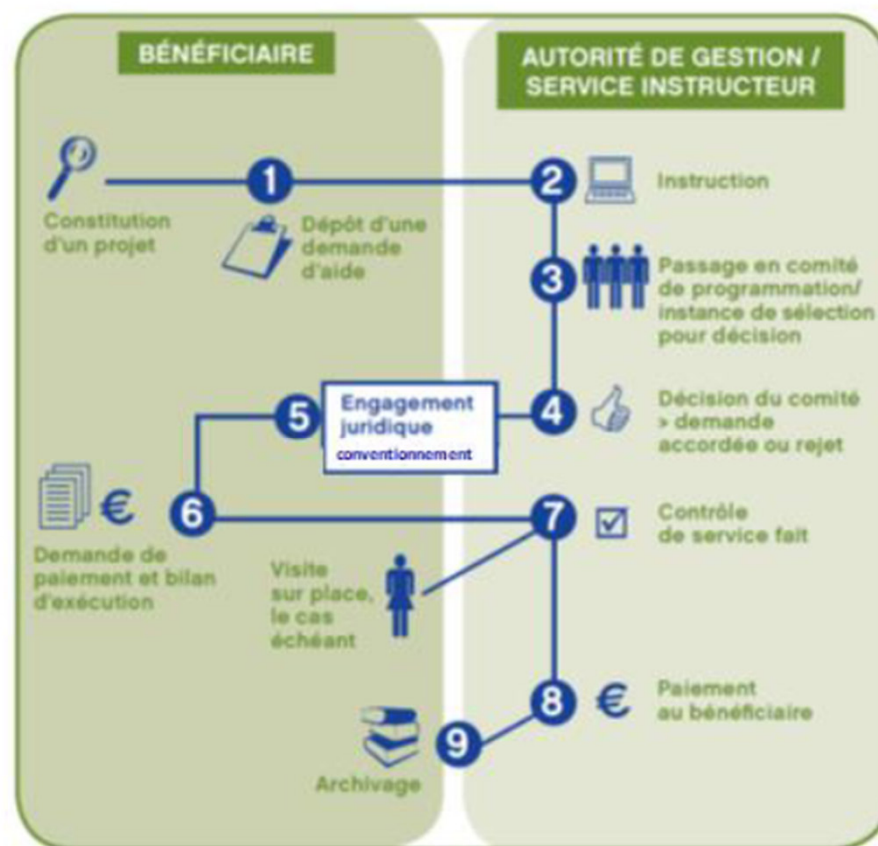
BÉNÉFICIAIRE

AUTORITÉ DE GESTION / SERVICE INSTRUCTEUR

1

Constitution d'un projet

Dépôt d'une demande d'aide

2

Instruction

3

Passage en comité de programmation/ instance de sélection pour décision

4

Décision du comité > demande accordée ou rejet

5

Engagement juridique
conventionnement

6

Demande de paiement et bilan d'exécution

7

Contrôle de service fait

Visite sur place, le cas échéant

8

Paiement au bénéficiaire

9

Archivage